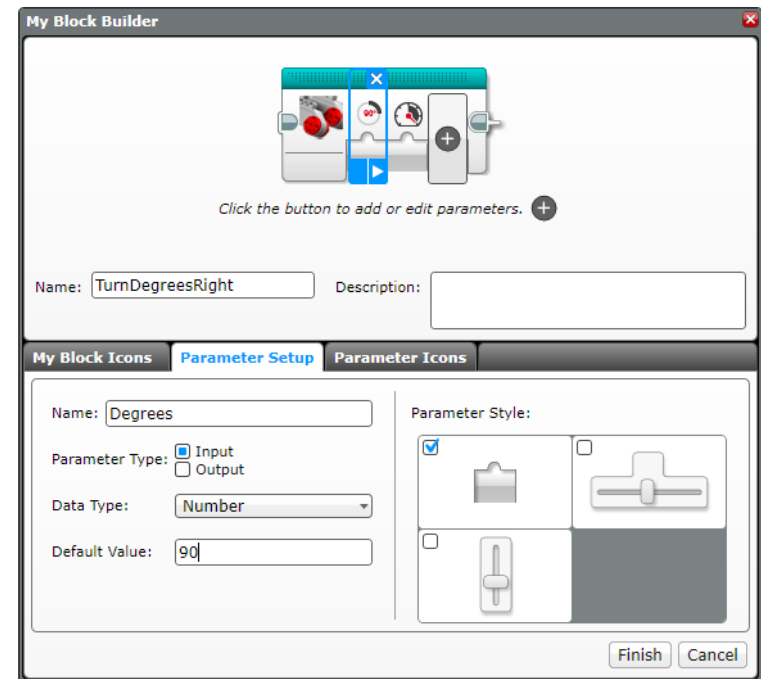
My Block Builder

90°

Click the button to add or edit parameters.

Name: TurnDegreesRight

Description:

My Block Icons

Parameter Setup

Parameter Icons

Name: Degrees

Parameter Type: Input Output

Data Type: Number

Default Value: 90

Parameter Style:

Finish

Cancel